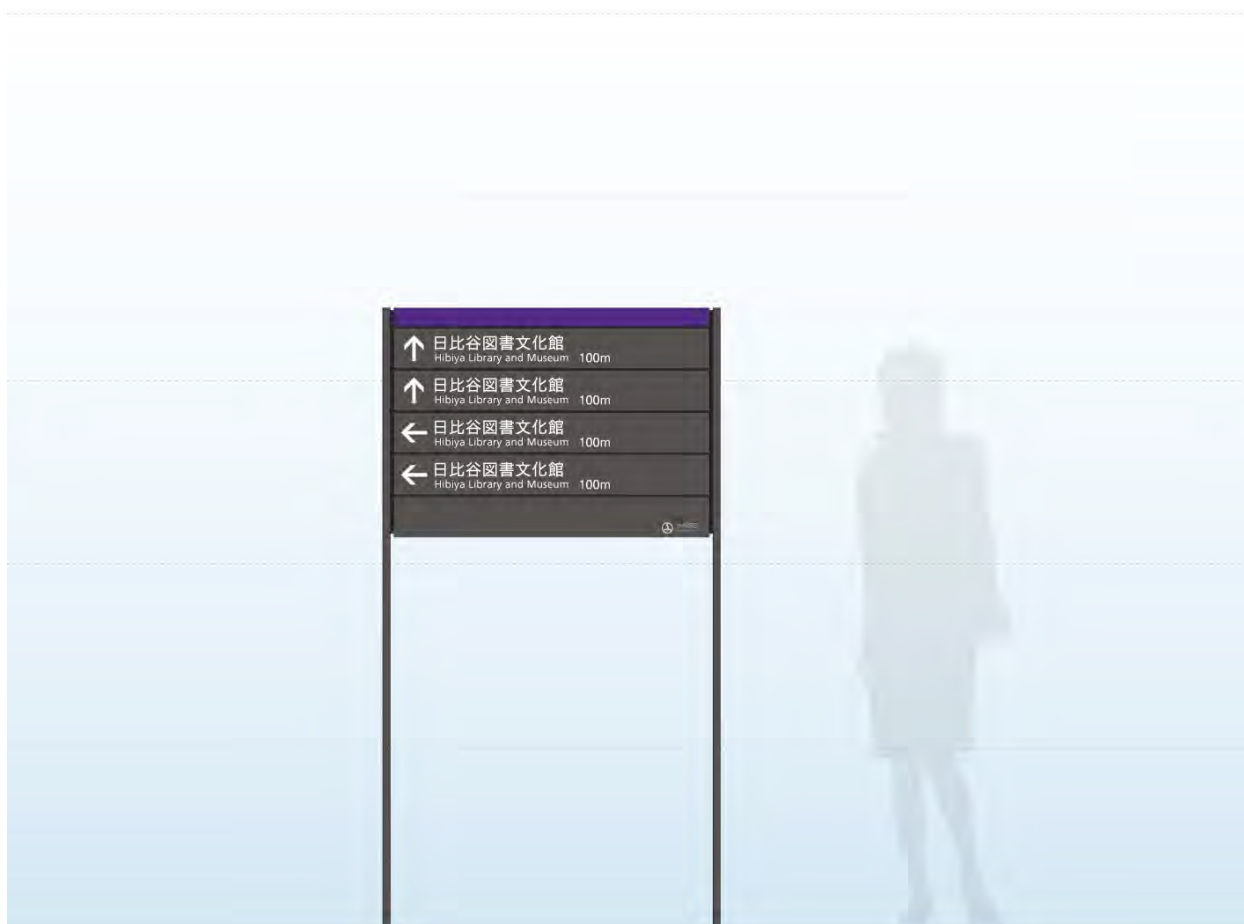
↑ 日比谷図書文化館
Hibiya Library and Museum 100m

↑ 日比谷図書文化館
Hibiya Library and Museum 100m

← 日比谷図書文化館
Hibiya Library and Museum 100m

← 日比谷図書文化館
Hibiya Library and Museum 100m

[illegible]